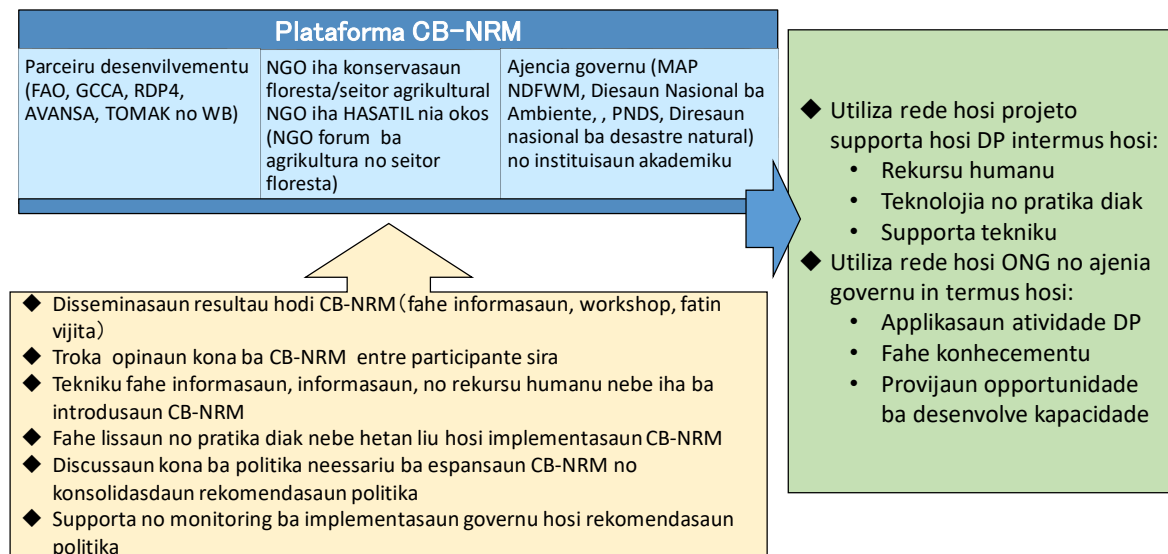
Plataforma CB-NRM

| Parceiru desenvilvementu (FAO, GCCA, RDP4, AVANSA, TOMAK no WB) | NGO iha konservasaun floresta/seitor agrikultural NGO iha HASATIL nia okos (NGO forum ba agrikultura no seitor floresta) | Ajencia governu (MAP NDFWM, Diesaun Nasional ba Ambiente, , PNDS, Diresaun nasional ba desastre natural) no instituisaun akademiku |
|---|---|---|

◆ Disseminasaun resultau hodi CB-NRM（fahe informasaun, workshop, fatin vijita）
◆ Troka opinaun kona ba CB-NRM entre participante sira
◆ Tekniku fahe informasaun, informasaun, no rekursu humanu nebe iha ba introdusaun CB-NRM
◆ Fahe lissaun no pratika diak nebe hetan liu hosi implementasaun CB-NRM
◆ Discussaun kona ba politika neessariu ba espansaun CB-NRM no konsolidasdaun rekomendasaun politika
◆ Supporta no monitoring ba implementasaun governu hosi rekomendasaun politika

◆ Utiliza rede hosi projeto supporta hosi DP intermus hosi:
• Rekursu humanu
• Teknolojia no pratika diak
• Supporta tekniku
◆ Utiliza rede hosi ONG no ajenia governu in termus hosi:
• Applikasaun atividade DP
• Fahe konhecementu
• Provijaun opportunidade ba desenvolve kapacidade